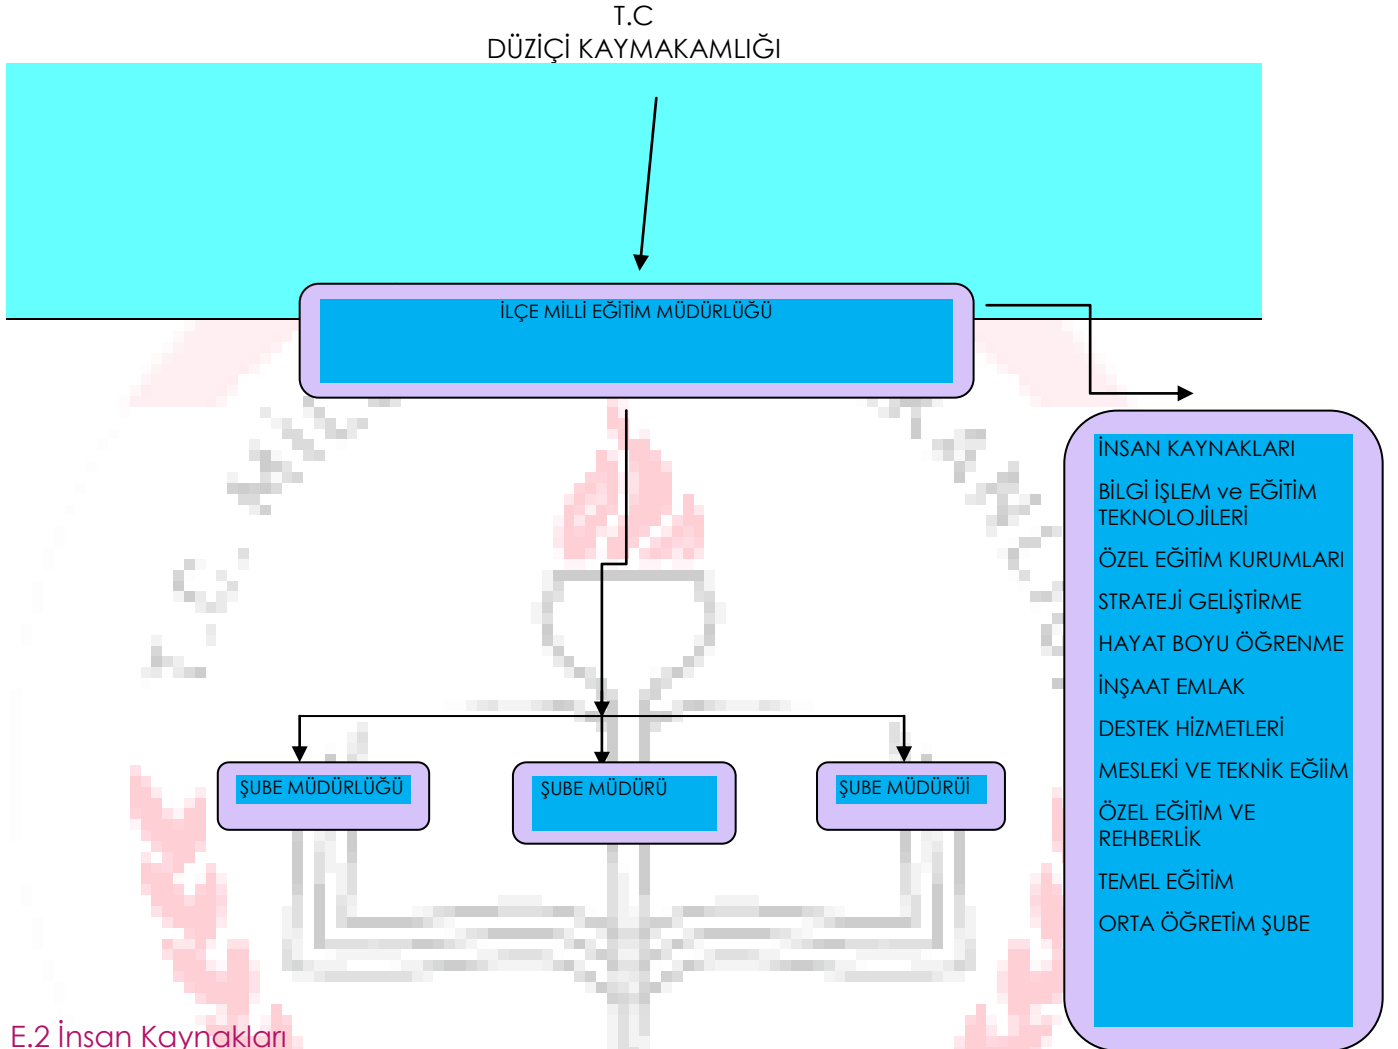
T.C
DÜZİÇİ KAYMAKAMLIĞI

İLÇE MİLLİ EĞİTİM MÜDÜRLÜĞÜ

İNSAN KAYNAKLARI
BİLGİ İŞLEM ve EĞİTİM TEKNOLOJİLERİ
ÖZEL EĞİTİM KURUMLARI
STRATEJİ GELİŞTİRME
HAYAT BOYU ÖĞRENME
İNŞAAT EMLAK
DESTEK HİZMETLERİ
MESLEKİ VE TEKNİK EĞİİM
ÖZEL EĞİTİM VE REHBERLİK
TEMEL EĞİTİM
ORTA ÖĞRETİM ŞUBE

ŞUBE MÜDÜRLÜĞÜ

ŞUBE MÜDÜRÜ

ŞUBE MÜDÜRÜİ

E.2 İnsan Kaynakları